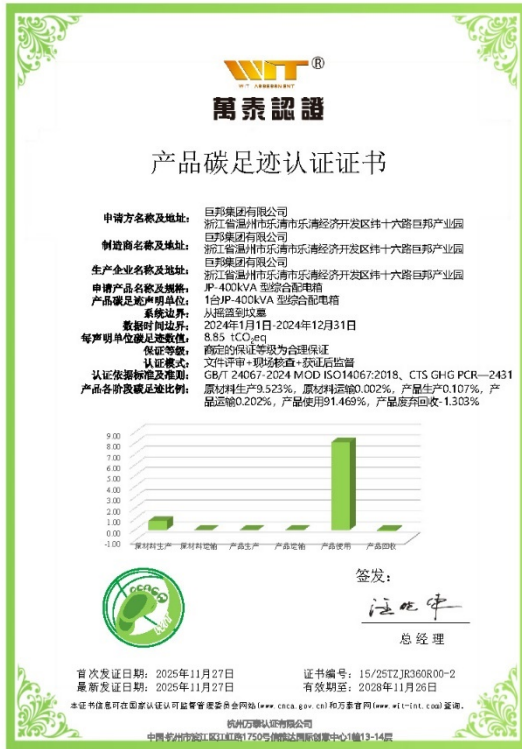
WIT®

萬泰認證

产品碳足迹认证证书

申请方名称及地址: 巨邦集团有限公司 浙江省温州市乐清经济开发区纬十六路巨邦产业园

制造商名称及地址: 巨邦集团有限公司 浙江省温州市乐清经济开发区纬十六路巨邦产业园

生产企业名称及地址: 巨邦集团有限公司 浙江省温州市乐清经济开发区纬十六路巨邦产业园

申请产品名称及规格: JP-400kVA 型综合配电箱

产品碳足迹声明单位: 1台JP-400kVA 型综合配电箱

系统边界: 从摇篮到坟墓

数据时间边界: 2024年1月1日-2024年12月31日

每声明单位碳足迹数值: 8.85 $tCO_2eq$

保证等级: 商定的保证等级为合理保证

认证模式: 文件评审+现场核查+获证后监督

认证依据标准及准则: GB/T 24067-2024 MOD ISO14067:2018、CTS GHG PCR—2431

产品各阶段碳足迹比例: 原材料生产9.523%，原材料运输0.002%，产品生产0.107%，产品运输0.202%，产品使用91.469%，产品废弃回收-1.303%

9.00
8.00
7.00
6.00
5.00
4.00
3.00
2.00
1.00
0.00
-1.00

原材料生产 原材料运输 产品生产 产品运输 产品使用 产品回收

签发:

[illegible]

总经理

首次发证日期: 2025年11月27日
最新发证日期: 2025年11月27日

证书编号: 15/25TZJR360R00-2
有效期至: 2028年11月26日

本证书信息可在国家认证认可监督管理委员会网站(www.cnca.gov.cn)和万泰官网(www.wit-int.com)查询。

杭州万泰认证有限公司

中国·杭州市滨江区江虹路1750号信雅达国际创意中心1幢13-14层